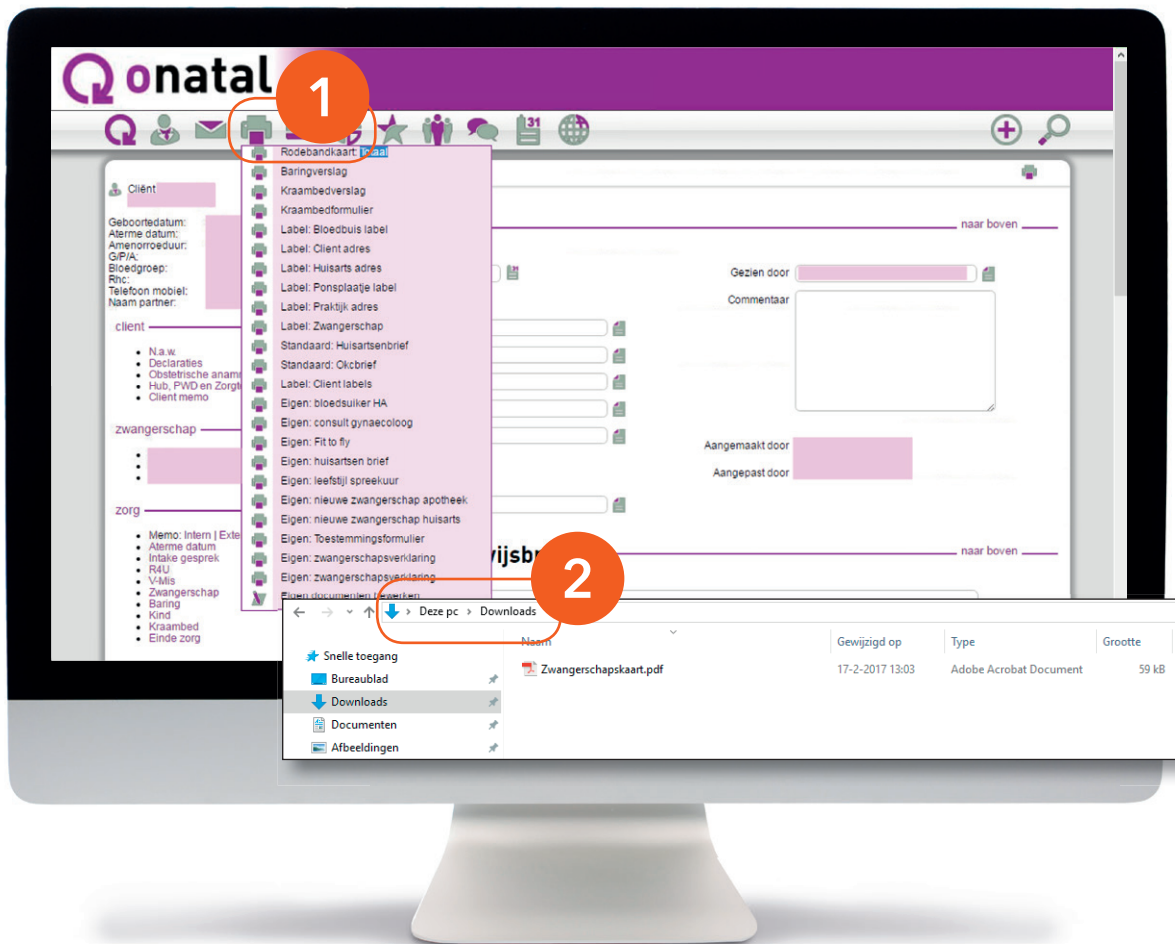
onatal

1

Rodebandkaart: Inhaal
Baringverslag
Kraambedverslag
Kraambedformulier
Label: Bloedbuis label
Label: Client adres
Label: Huisarts adres
Label: Ponsplaatje label
Label: Praktijk adres
Label: Zwangerschap
Standaard: Huisartsenbrief
Standaard: Okcbrief
Label: Client labels
Eigen: bloedsuiker HA
Eigen: consult gynaecoloog
Eigen: Fit to fly
Eigen: huisartsen brief
Eigen: leefstijl spreekuur
Eigen: nieuwe zwangerschap apotheek
Eigen: nieuwe zwangerschap huisarts
Eigen: Toestemmingsformulier
Eigen: zwangerschapsverklaring
Eigen: zwangerschapsverklaring
Eigen documenten bewerken

Cliënt

Geboortedatum:
Aterme datum:
Amenorroeduur:
G/P/A:
Bloedgroep:
Rhc:
Telefoon mobiel:
Naam partner:

client
- N.a.w.
- Declaraties
- Obstetrische anamn
- Hub, PWD en Zorgt
- Client memo

zwangerschap

zorg
- Memo: Intern | Exte
- Aterme datum
- Intake gesprek
- R4U
- V-Mis
- Zwangerschap
- Baring
- Kind
- Kraambed
- Einde zorg

naar boven

Gezien door
Commentaar

Aangemaakt door
Aangepast door

vijsbr

naar boven

2

Deze pc › Downloads

Snelle toegang
Bureaublad
Downloads
Documenten
Afbeeldingen

| Naam | Gewijzigd op | Type | Grootte |
|---|---|---|---|
| Zwangerschapskaart.pdf | 17-2-2017 13:03 | Adobe Acrobat Document | 59 kB |